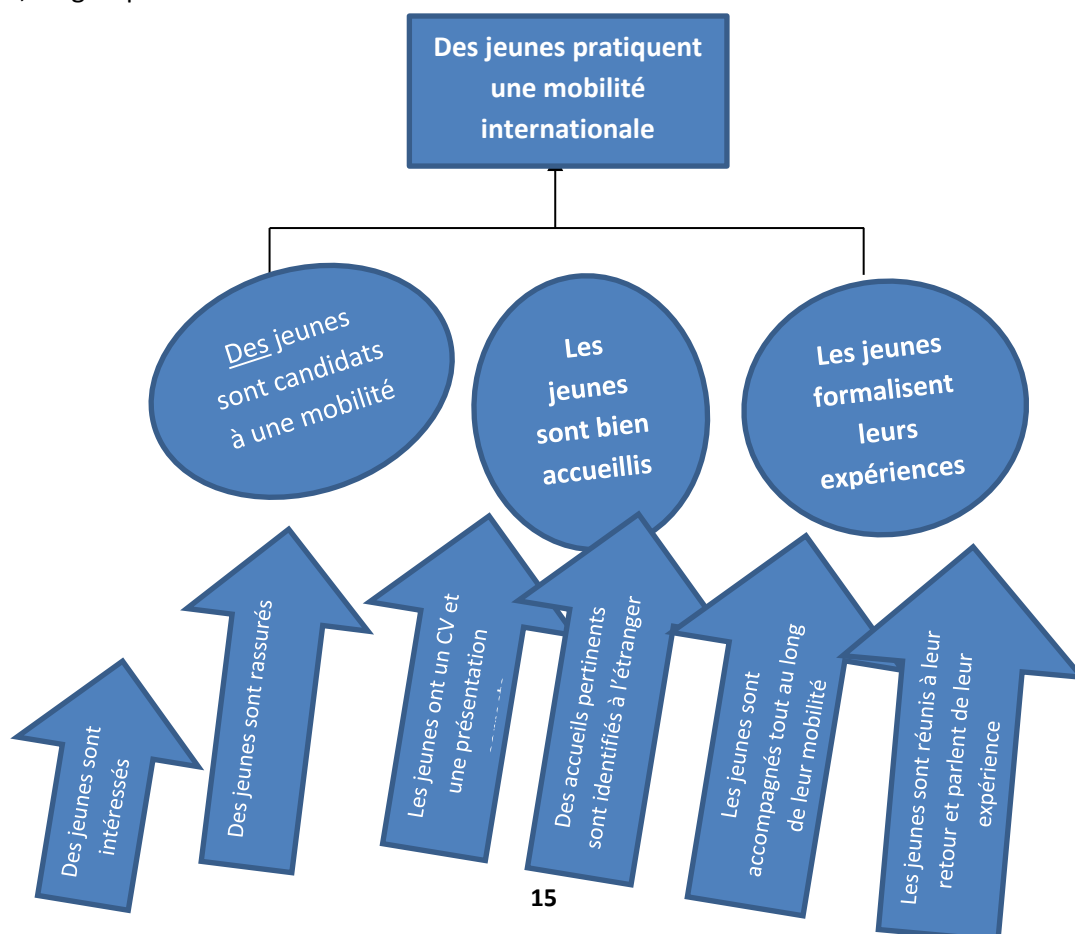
Des jeunes pratiquent une mobilité internationale

Des jeunes sont candidats à une mobilité

Les jeunes sont bien accueillis

Les jeunes formalisent leurs expériences

Des jeunes sont intéressés

Des jeunes sont rassurés

Les jeunes ont un CV et une présentation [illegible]

Des accueils pertinents sont identifiés à l'étranger

Les jeunes sont accompagnés tout au long de leur mobilité

Les jeunes sont réunis à leur retour et parlent de leur expérience

15